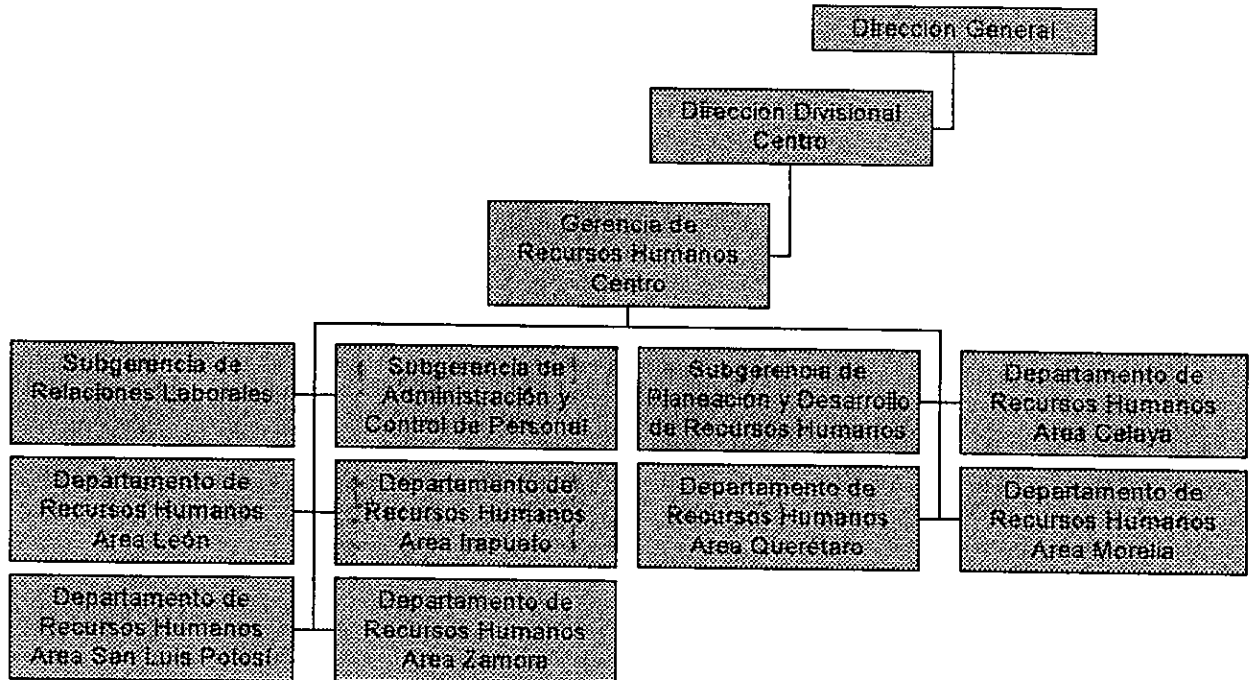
Dirección General

Dirección Divisional Centro

Gerencia de Recursos Humanos Centro

Subgerencia de Relaciones Laborales

Subgerencia de Administración y Control de Personal

Subgerencia de Planeación y Desarrollo de Recursos Humanos

Departamento de Recursos Humanos Area Celaya

Departamento de Recursos Humanos Area León

Departamento de Recursos Humanos Area Irapuato

Departamento de Recursos Humanos Area Querétaro

Departamento de Recursos Humanos Area Morelia

Departamento de Recursos Humanos Area San Luis Potosí

Departamento de Recursos Humanos Area Zamora